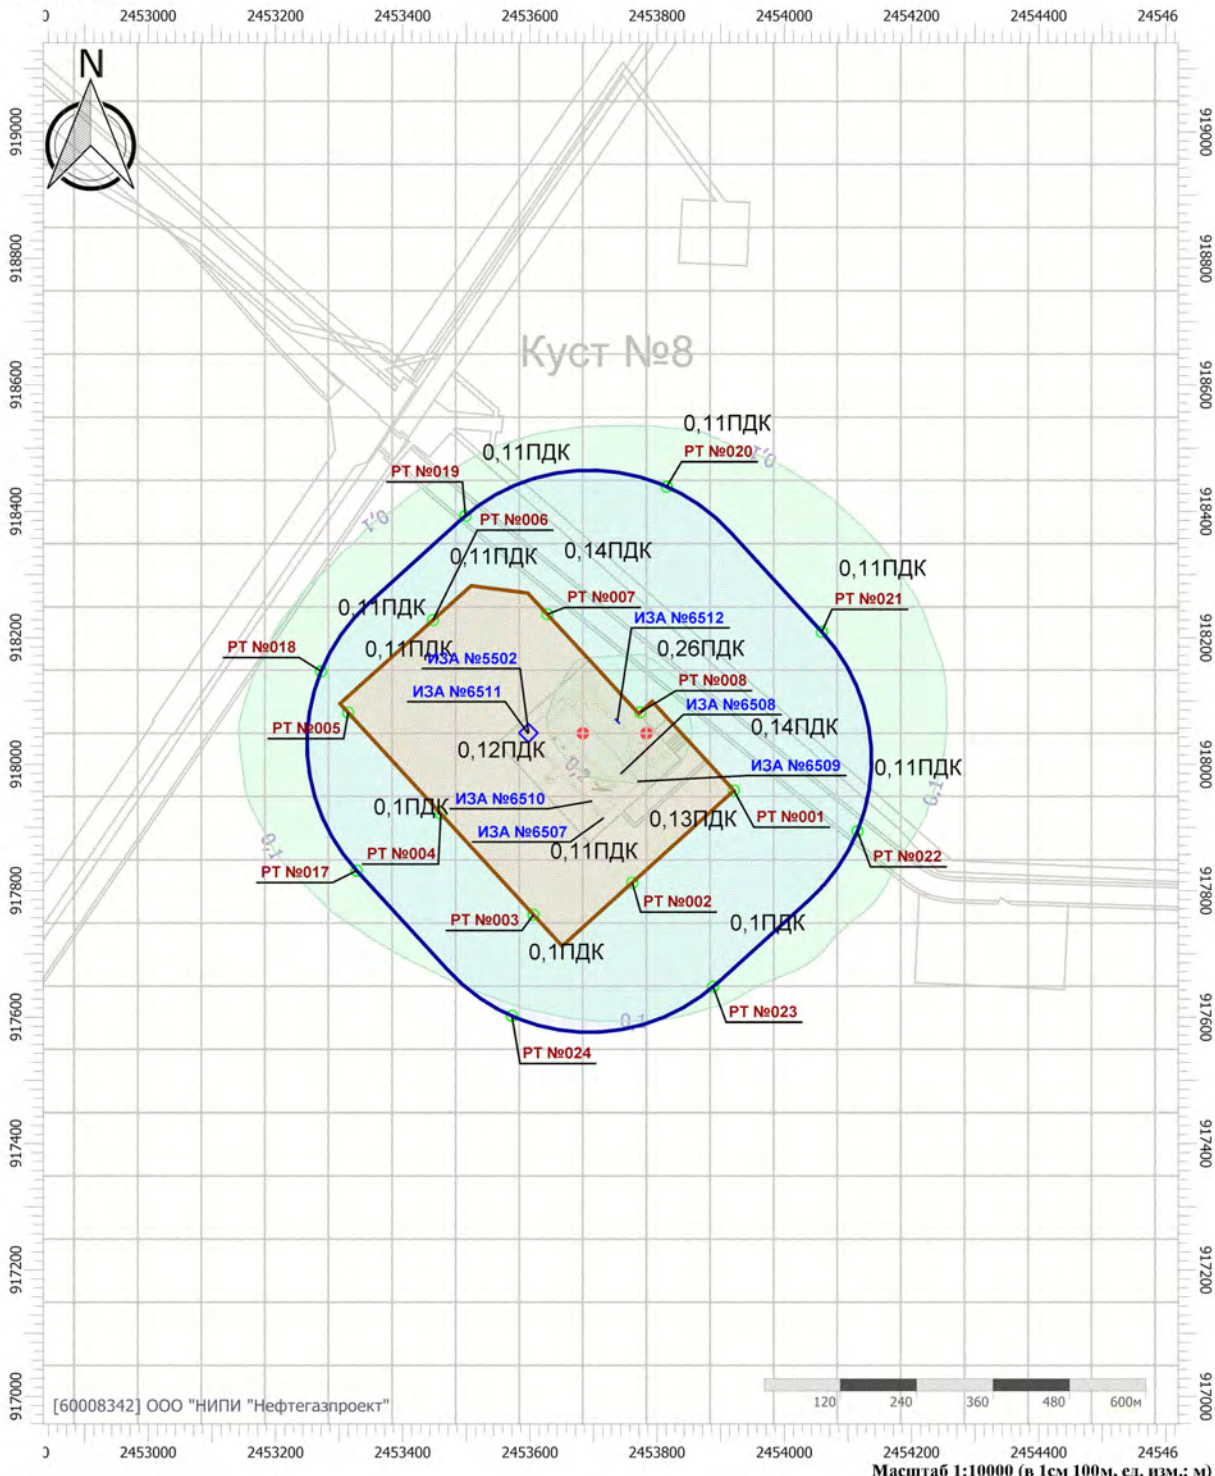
2453000 2453200 2453400 2453600 2453800 2454000 2454200 2454400 24546

N

919000
918800
918600
918400
918200
918000
917800
917600
917400
917200
917000

Куст №8

0,11ПДК
РТ №020
0,1
0,11ПДК
РТ №019
РТ №006
0,1
0,11ПДК
0,14ПДК
0,11ПДК
РТ №021
0,11ПДК
РТ №007
ИЗА №6512
РТ №018
0,11ПДК
0,26ПДК
ИЗА №5502
РТ №008
ИЗА №6511
ИЗА №6508
РТ №005
0,14ПДК
0,12ПДК
0,2
ИЗА №6509
0,11ПДК
0,1
0,1ПДК
ИЗА №6510
0,13ПДК
РТ №001
ИЗА №6507
0,1
РТ №004
0,11ПДК
РТ №022
РТ №017
РТ №002
РТ №003
0,1ПДК
0,1ПДК
РТ №023
0,1
РТ №024

[60008342] ООО "НИПИ "Нефтегазпроект"
120 240 360 480 600м

2453000 2453200 2453400 2453600 2453800 2454000 2454200 2454400 24546
Масштаб 1:10000 (в 1см 100м, ед. изм.: м)